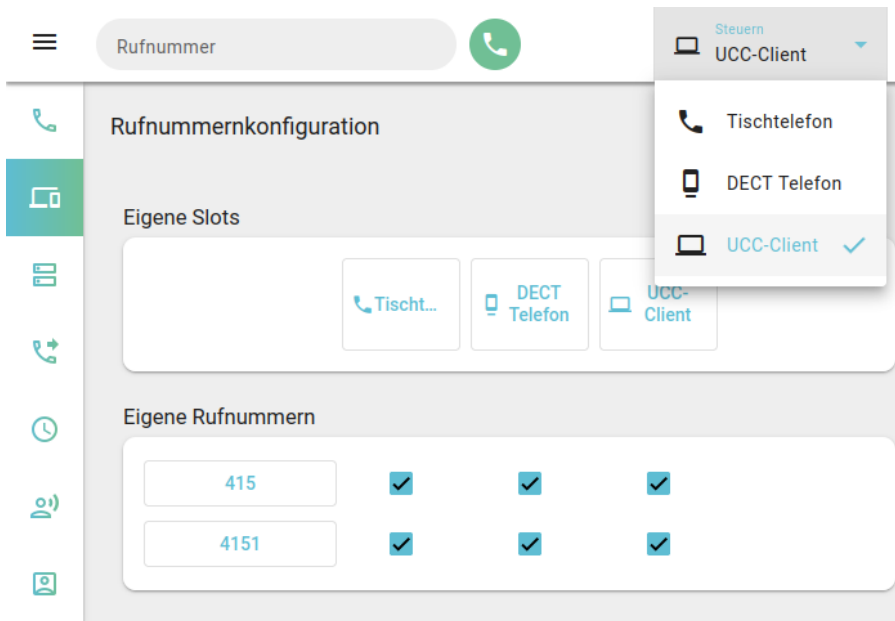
Rufnummer

Steuern
UCC-Client

Tischtelefon

DECT Telefon

UCC-Client

Rufnummernkonfiguration

Eigene Slots

Tischt...

DECT Telefon

UCC-Client

Eigene Rufnummern

| 415 | ✓ | ✓ | ✓ |
|---|---|---|---|
| 4151 | ✓ | ✓ | ✓ |